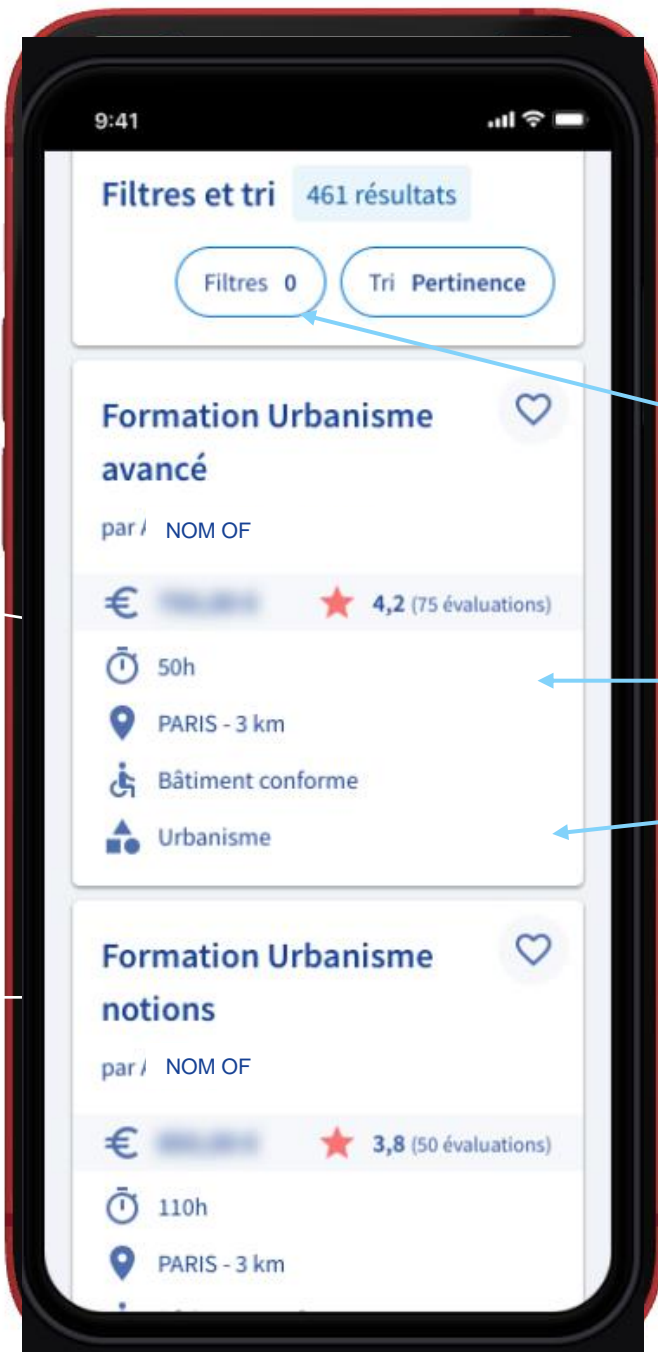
9:41

Filtres et tri 461 résultats

Filtres 0 Tri Pertinence

Formation Urbanisme avancé

par NOM OF

€ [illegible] 4,2 (75 évaluations)

50h

PARIS - 3 km

Bâtiment conforme

Urbanisme

Formation Urbanisme notions

par NOM OF

€ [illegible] 3,8 (50 évaluations)

110h

PARIS - 3 km